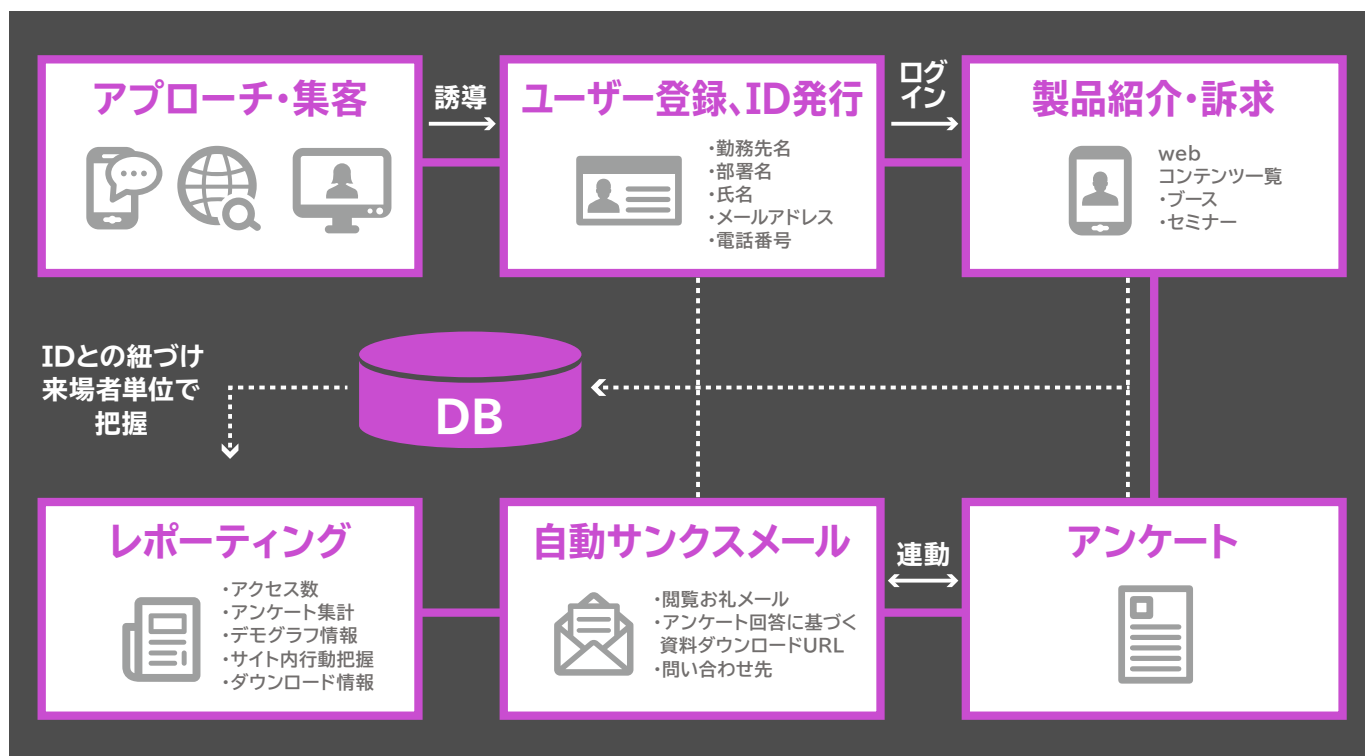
アプローチ・集客

誘導

ユーザー登録、ID発行

・勤務先名
・部署名
・氏名
・メールアドレス
・電話番号

ログイン

製品紹介・訴求

web
コンテンツ一覧
・ブース
・セミナー

IDとの紐づけ
来場者単位で
把握

DB

レポーティング

・アクセス数
・アンケート集計
・デモグラフ情報
・サイト内行動把握
・ダウンロード情報

自動サンクスメール

・閲覧お礼メール
・アンケート回答に基づく
資料ダウンロードURL
・問い合わせ先

連動

アンケート